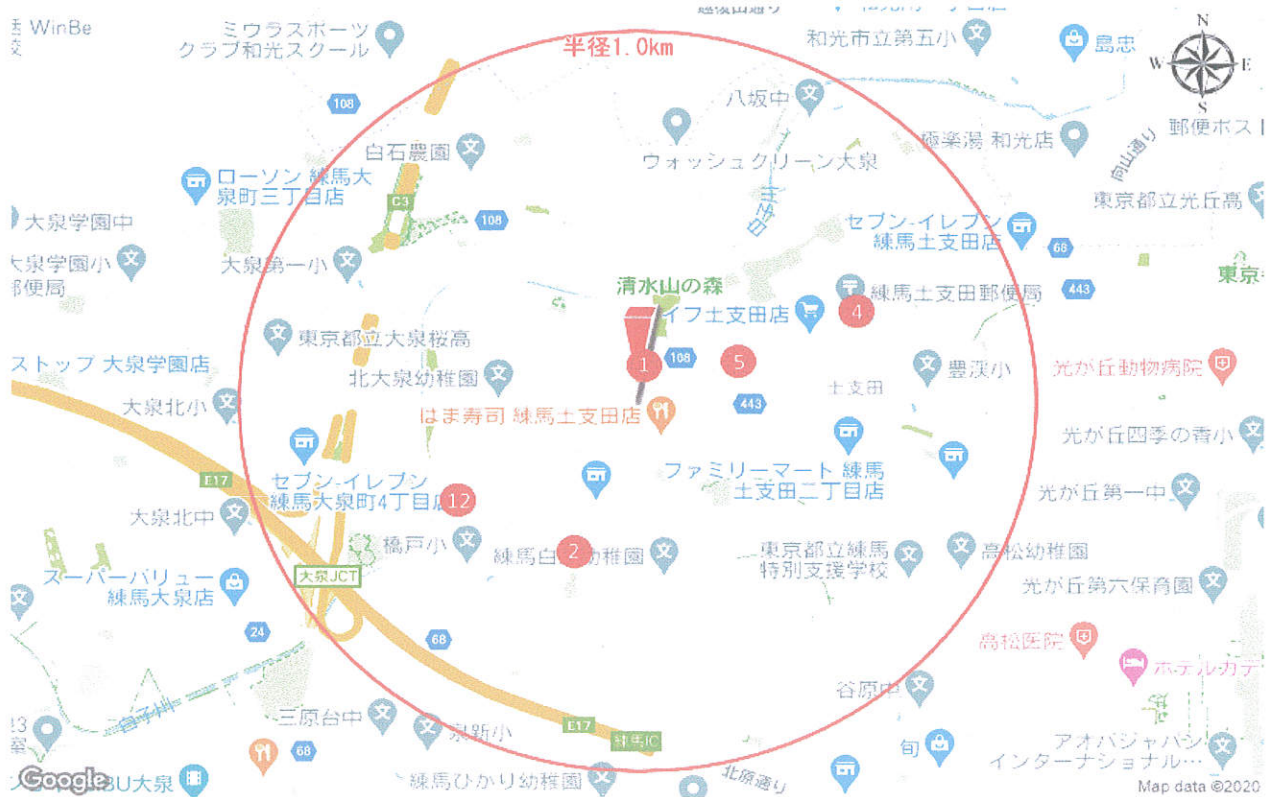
WinBe
ミウラスポーツ クラブ和光スクール
半径1.0km
和光市立第五小
島忠
N
W
E
S
108
八坂中
白石農園
極楽湯 和光店
郵便ポス
ウォッシュクリーン大泉
ローソン 練馬大泉町三丁目店
C3
東京都立光丘高
大泉学園中
108
セブン-イレブン 練馬土支田店
大泉学園小
68
大泉第一小
清水山の森
練馬土支田郵便局
443
郵便局
東京
4
イフ土支田店
東京都立大泉桜高
1
108
5
ストップ 大泉学園店
豊渓小
光が丘動物病院
北大泉幼稚園
土支田
大泉北小
はま寿司 練馬土支田店
443
光が丘四季の香小
ファミリーマート 練馬土支田二丁目店
E17
セブン-イレブン 練馬大泉町4丁目店
12
光が丘第一中
大泉北中
橋戸小
練馬白 2 幼稚園
東京都立練馬特別支援学校
高松幼稚園
スーパーバリュー 練馬大泉店
大泉JCT
光が丘第六保育園
24
68
高松医院
ホテルカデ
谷原中
三原台中
泉新小
E17
練馬IC
13
68
旬
アオバジャパン インターナショナル…
Google
U大泉
練馬ひかり幼稚園
北原通り
Map data ©2020